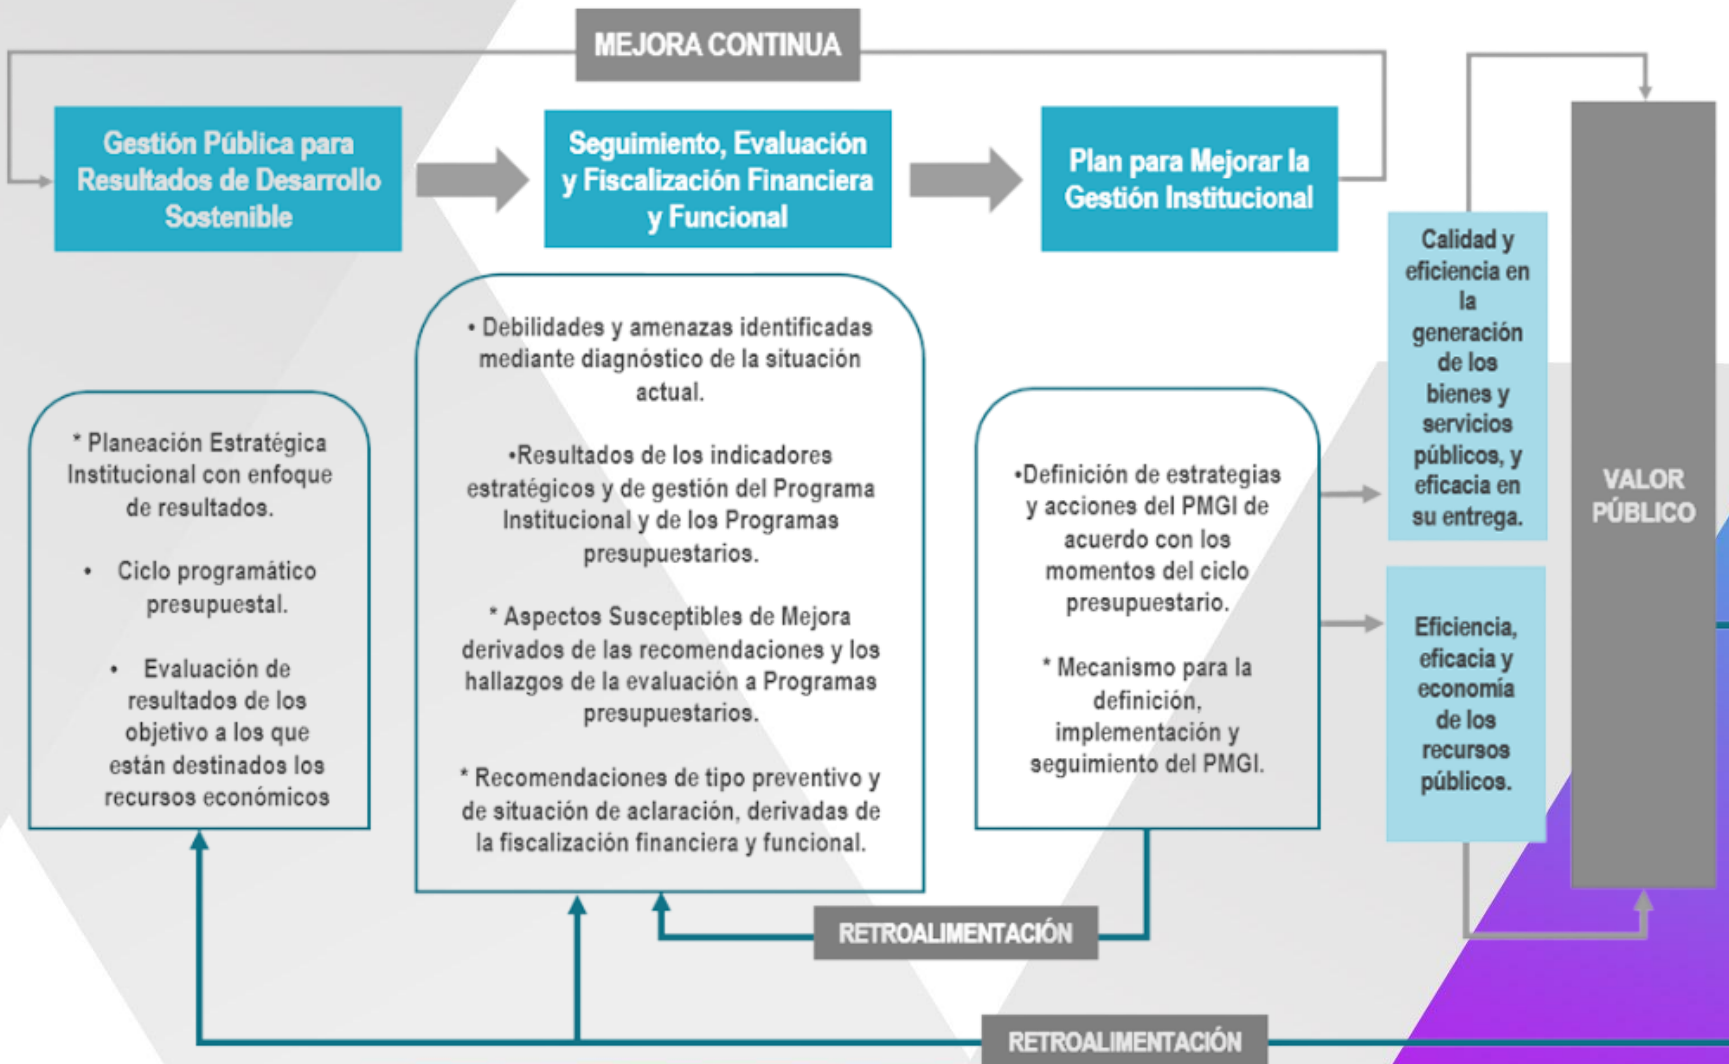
MEJORA CONTINUA

Gestión Pública para Resultados de Desarrollo Sostenible

Seguimiento, Evaluación y Fiscalización Financiera y Funcional

Plan para Mejorar la Gestión Institucional

* Planeación Estratégica Institucional con enfoque de resultados.

• Ciclo programático presupuestal.

• Evaluación de resultados de los objetivo a los que están destinados los recursos económicos

• Debilidades y amenazas identificadas mediante diagnóstico de la situación actual.

•Resultados de los indicadores estratégicos y de gestión del Programa Institucional y de los Programas presupuestarios.

* Aspectos Susceptibles de Mejora derivados de las recomendaciones y los hallazgos de la evaluación a Programas presupuestarios.

* Recomendaciones de tipo preventivo y de situación de aclaración, derivadas de la fiscalización financiera y funcional.

•Definición de estrategias y acciones del PMGI de acuerdo con los momentos del ciclo presupuestario.

* Mecanismo para la definición, implementación y seguimiento del PMGI.

Calidad y eficiencia en la generación de los bienes y servicios públicos, y eficacia en su entrega.

Eficiencia, eficacia y economía de los recursos públicos.

VALOR PÚBLICO

RETROALIMENTACIÓN

RETROALIMENTACIÓN